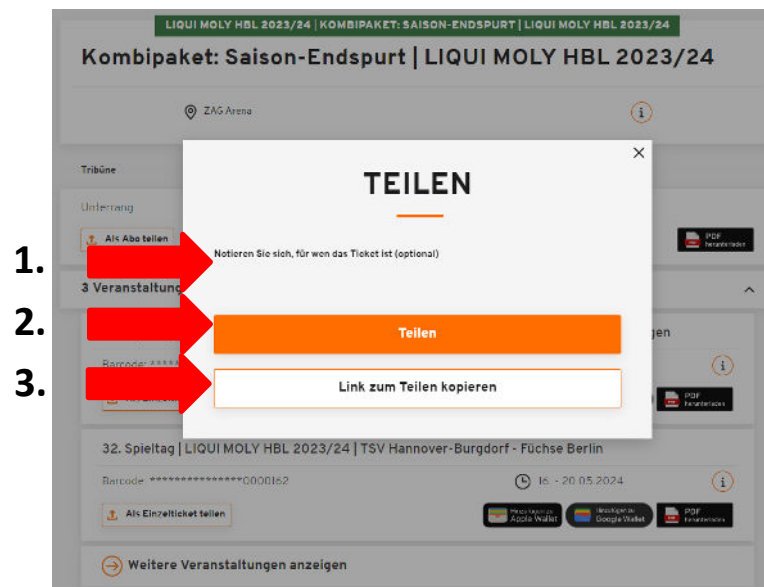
LIQUI MOLY HBL 2023/24 | KOMBIPAKET: SAISON-ENDSPURT | LIQUI MOLY HBL 2023/24

Kombipaket: Saison-Endspurt | LIQUI MOLY HBL 2023/24

ZAG Arena

Tribüne

Unterrang

Als Abo teilen

PDF herunterladen

3 Veranstaltung

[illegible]gen

Barcode: *****

PDF herunterladen

×

TEILEN

Notieren Sie sich, für wen das Ticket ist (optional)

Teilen

Link zum Teilen kopieren

1.

2.

3.

32. Spieltag | LIQUI MOLY HBL 2023/24 | TSV Hannover-Burgdorf - Füchse Berlin

Barcode: ****************0000162

16. - 20.05.2024

Als Einzelticket teilen

Hinzufügen zu Apple Wallet

Hinzufügen zu Google Wallet

PDF herunterladen

Weitere Veranstaltungen anzeigen